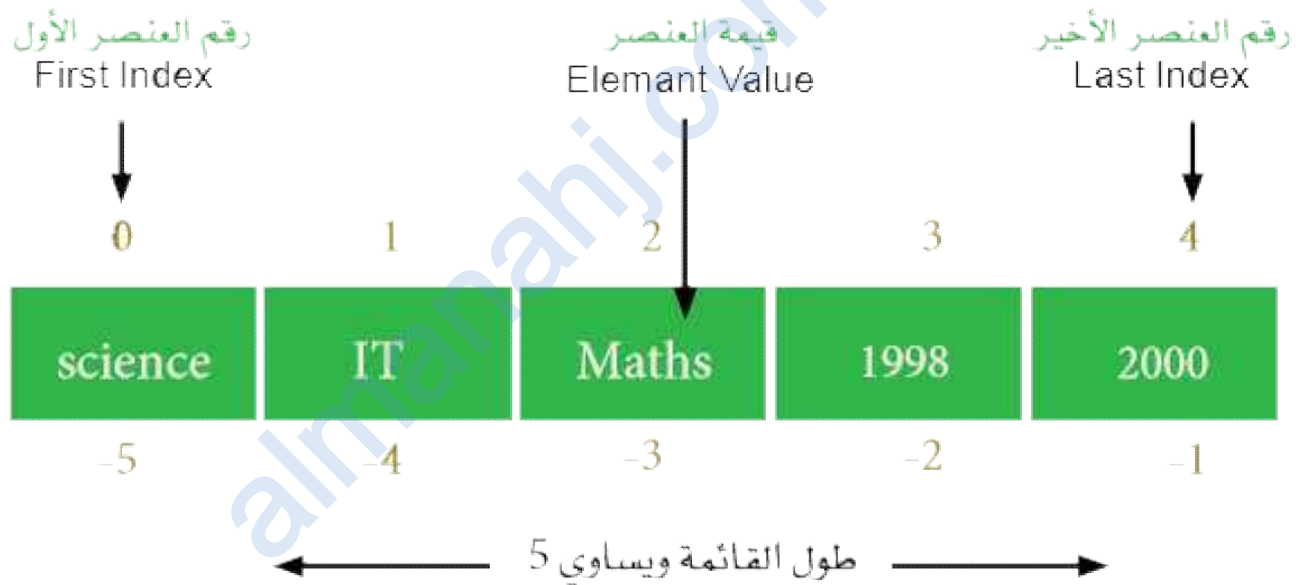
رقم العنصر الأول
First Index

قيمة العنصر
Elemant Value

رقم العنصر الأخير
Last Index

| 0 | 1 | 2 | 3 | 4 |
|---|---|---|---|---|
| science | IT | Maths | 1998 | 2000 |
| -5 | -4 | -3 | -2 | -1 |

طول القائمة ويساوي 5

almanahj.com